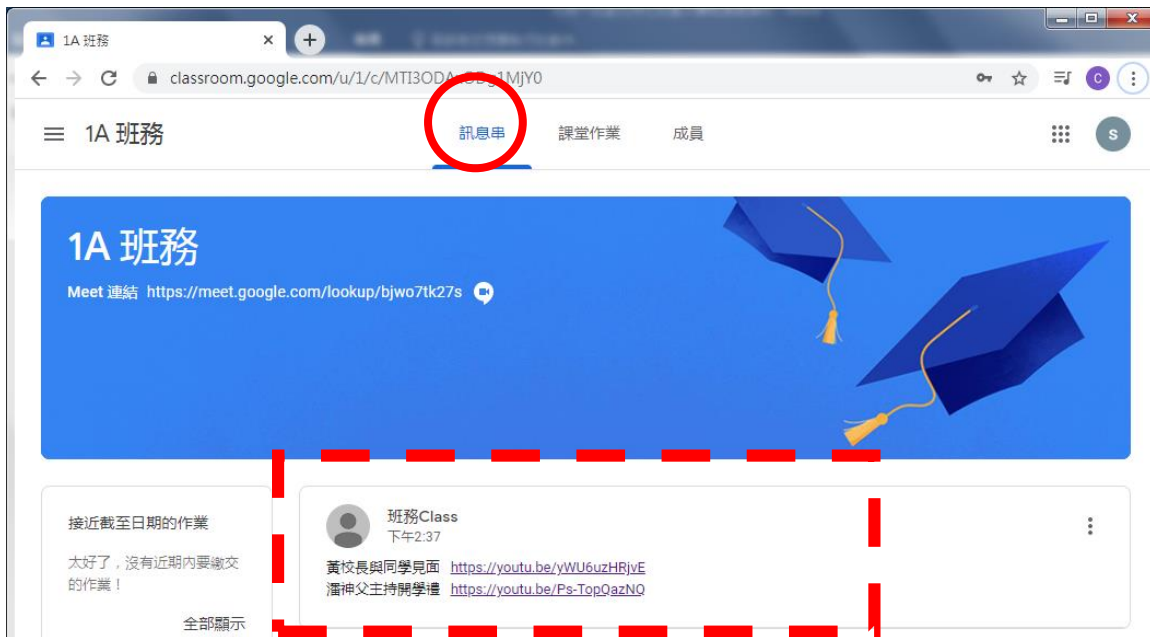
1A 班務

classroom.google.com/u/1/c/MTI3ODA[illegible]1MjY0

C

1A 班務

訊息串

課堂作業

成員

S

1A 班務

Meet 連結 https://meet.google.com/lookup/bjwo7tk27s

接近截至日期的作業

太好了，沒有近期內要繳交的作業！

全部顯示

班務Class
下午2:37

黃校長與同學見面 https://youtu.be/yWU6uzHRjvE
潘神父主持開學禮 https://youtu.be/Ps-TopQazNQ